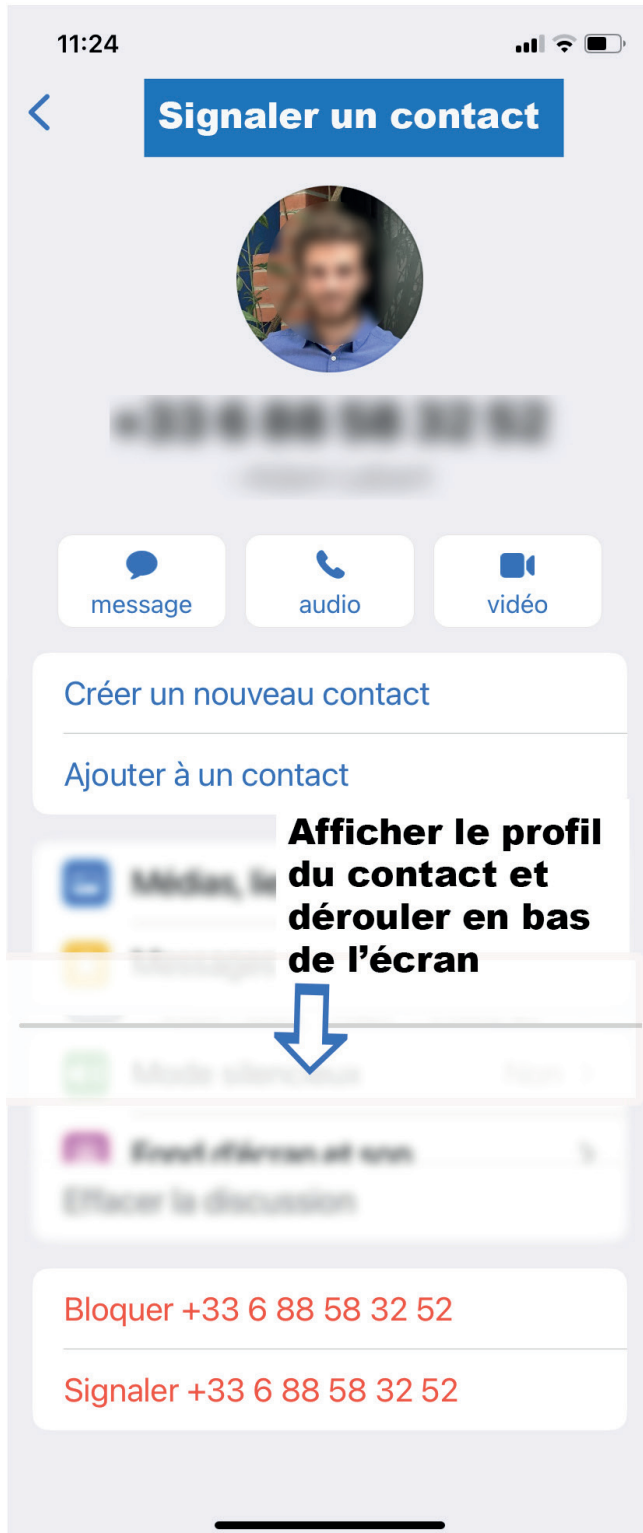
11:24

Signaler un contact

message

audio

vidéo

Créer un nouveau contact

Ajouter à un contact

Afficher le profil du contact et dérouler en bas de l’écran

Bloquer +33 6 88 58 32 52

Signaler +33 6 88 58 32 52